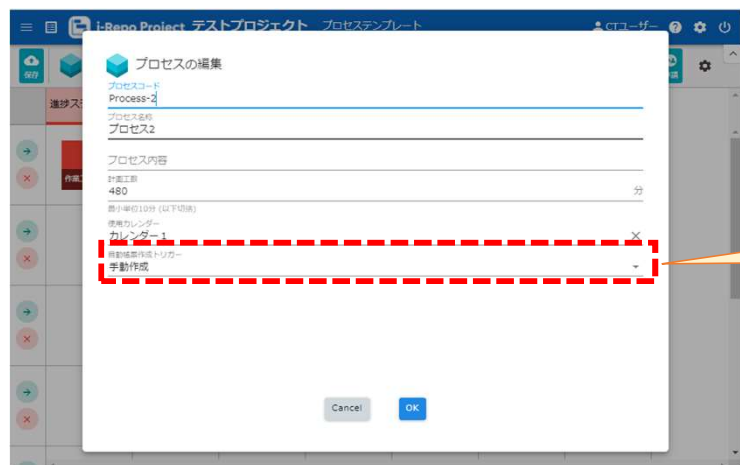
i-Repo Project テストプロジェクト プロセステンプレート

CTユーザー

保存

進捗ス

作業

プロセスの編集

プロセスコード
Process-2

プロセス名称
プロセス2

プロセス内容

計画工数
480
分
最小単位10分（以下切捨）

使用カレンダー
カレンダー１

自動帳票作成トリガー
手動作成

Cancel
OK